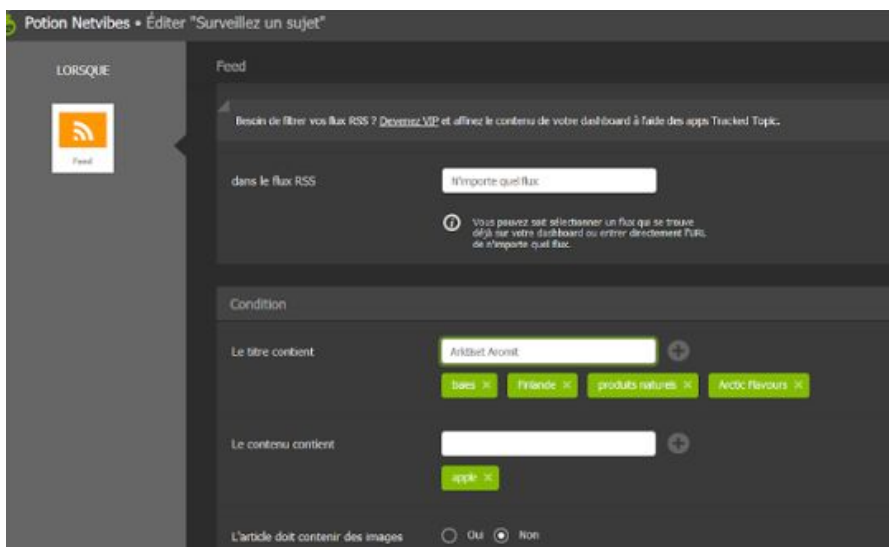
Potion Netvibes • Éditer "Surveillez un sujet"

LORSQUE

Feed

Feed

Besoin de filtrer vos flux RSS ? Devenez VIP et affinez le contenu de votre dashboard à l'aide des apps Tracked Topic.

dans le flux RSS

N'importe quel flux

Vous pouvez soit sélectionner un flux qui se trouve déjà sur votre dashboard ou entrer directement l'URL de n'importe quel flux.

Condition

Le titre contient

Arktiset Aromit

baies ✕

Finlande ✕

produits naturels ✕

Arctic Flavours ✕

Le contenu contient

apple ✕

L'article doit contenir des images

Oui

Non